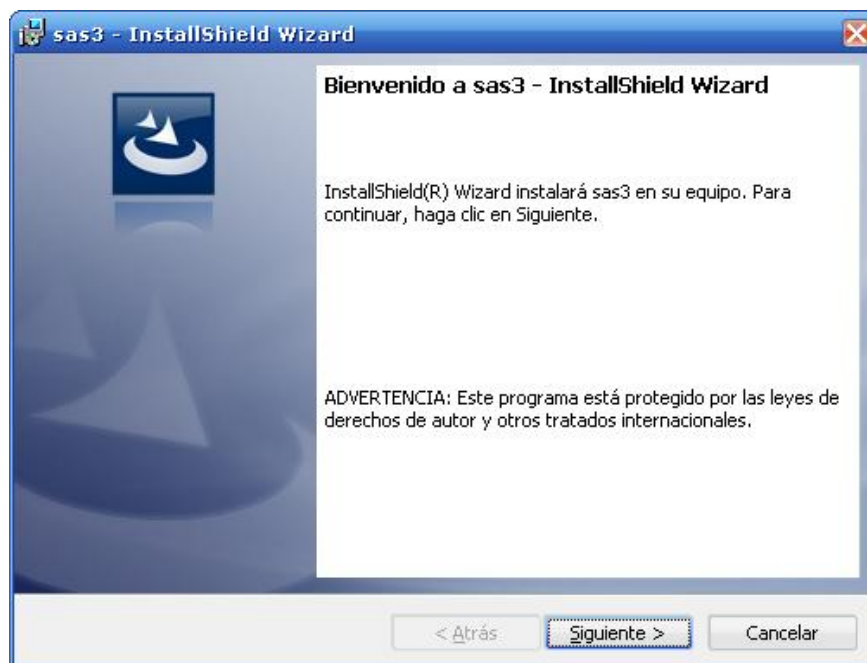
sas3 - InstallShield Wizard

Bienvenido a sas3 - InstallShield Wizard

InstallShield(R) Wizard instalará sas3 en su equipo. Para continuar, haga clic en Siguiente.

ADVERTENCIA: Este programa está protegido por las leyes de derechos de autor y otros tratados internacionales.

< Atrás

Siguiente >

Cancelar